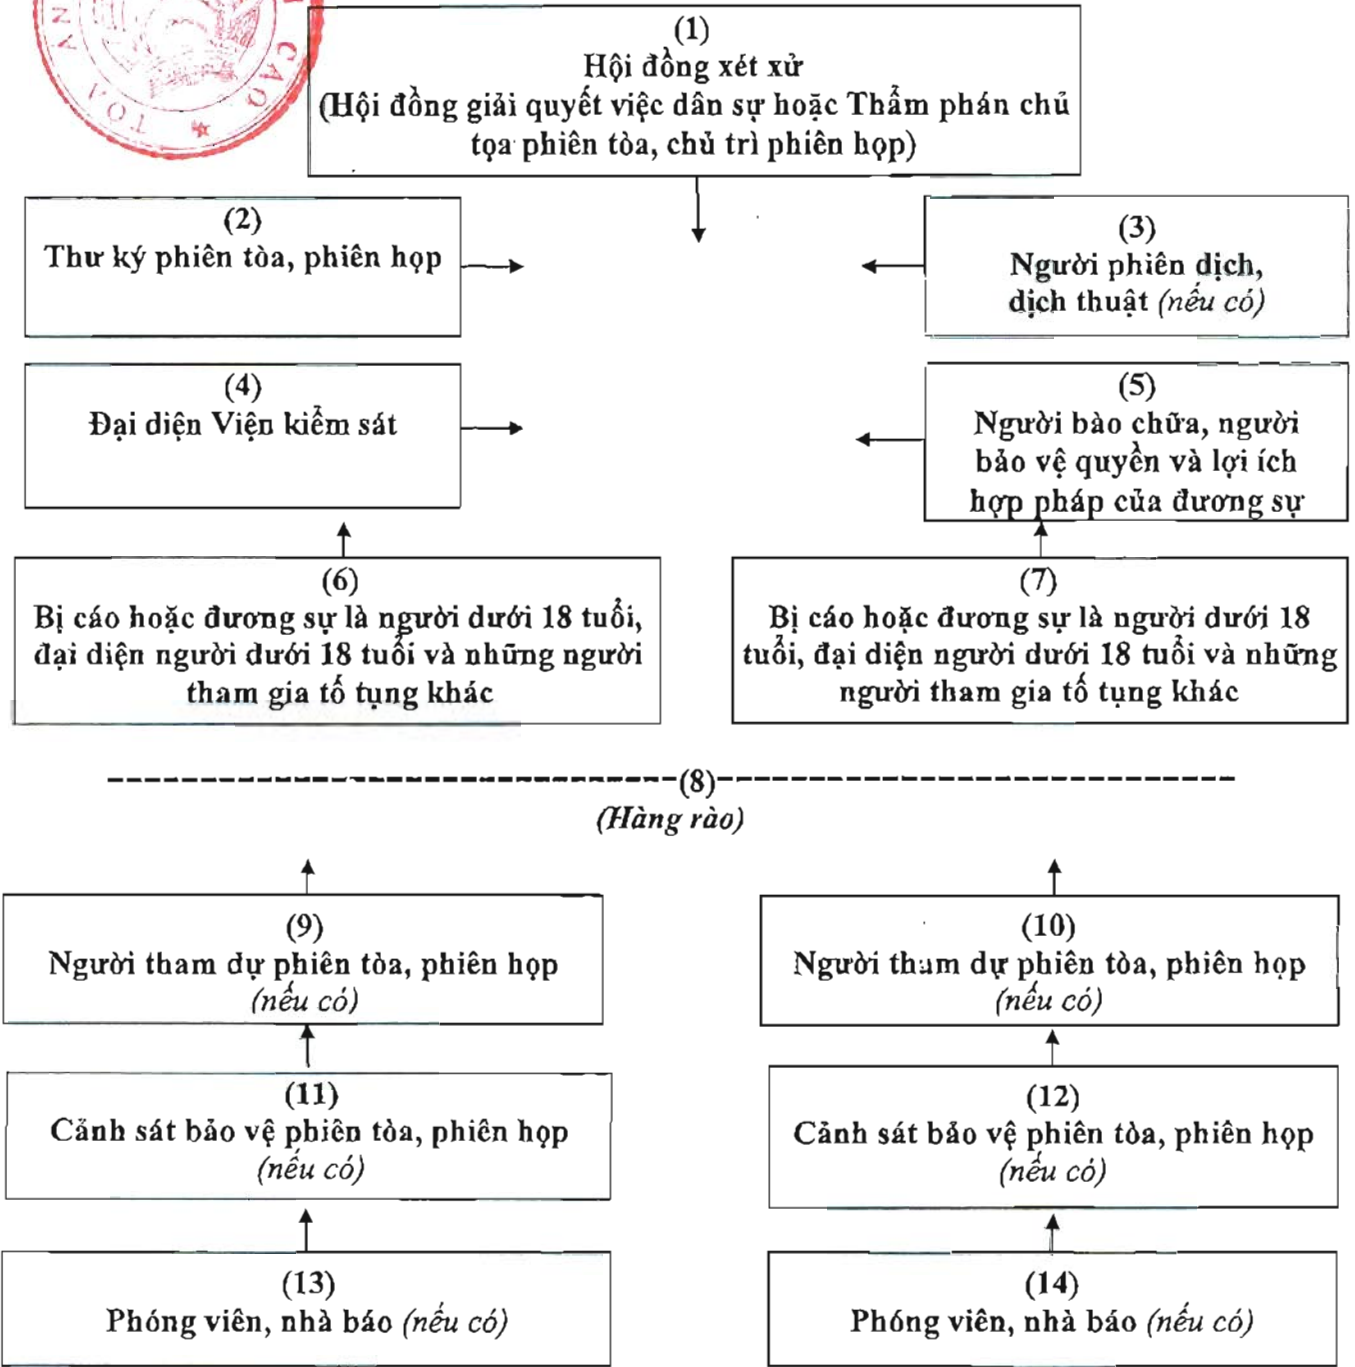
(1)
Hội đồng xét xử
(Hội đồng giải quyết việc dân sự hoặc Thẩm phán chủ tọa phiên tòa, chủ trì phiên họp)

(2)
Thư ký phiên tòa, phiên họp

(3)
Người phiên dịch, dịch thuật *(nếu có)*

(4)
Đại diện Viện kiểm sát

(5)
Người bào chữa, người bảo vệ quyền và lợi ích hợp pháp của đương sự

(6)
Bị cáo hoặc đương sự là người dưới 18 tuổi, đại diện người dưới 18 tuổi và những người tham gia tố tụng khác

(7)
Bị cáo hoặc đương sự là người dưới 18 tuổi, đại diện người dưới 18 tuổi và những người tham gia tố tụng khác

----------------------------(8)----------------------------
*(Hàng rào)*

(9)
Người tham dự phiên tòa, phiên họp *(nếu có)*

(10)
Người tham dự phiên tòa, phiên họp *(nếu có)*

(11)
Cảnh sát bảo vệ phiên tòa, phiên họp *(nếu có)*

(12)
Cảnh sát bảo vệ phiên tòa, phiên họp *(nếu có)*

(13)
Phóng viên, nhà báo *(nếu có)*

(14)
Phóng viên, nhà báo *(nếu có)*